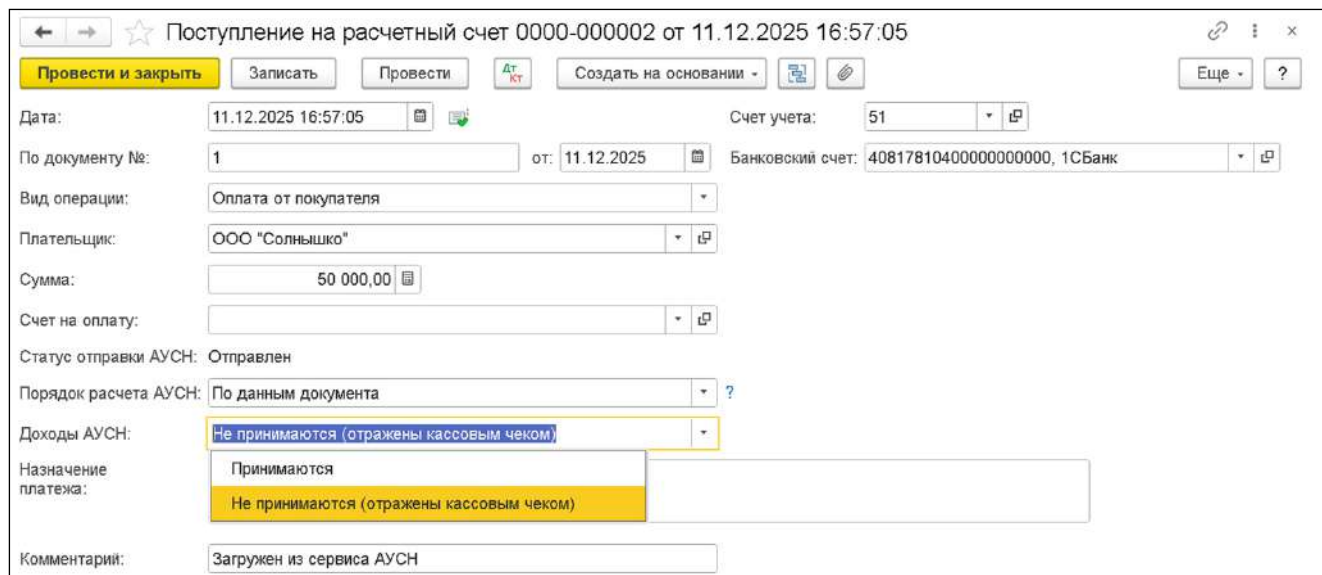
Поступление на расчетный счет 0000-000002 от 11.12.2025 16:57:05

Провести и закрыть | Записать | Провести | Дт Кт | Создать на основании | Еще | ?

Дата: 11.12.2025 16:57:05

Счет учета: 51

По документу №: 1 от: 11.12.2025

Банковский счет: 40817810400000000000, 1СБанк

Вид операции: Оплата от покупателя

Плательщик: ООО "Солнышко"

Сумма: 50 000,00

Счет на оплату:

Статус отправки АУСН: Отправлен

Порядок расчета АУСН: По данным документа ?

Доходы АУСН: Не принимаются (отражены кассовым чеком)

Принимаются

Не принимаются (отражены кассовым чеком)

Назначение платежа:

Комментарий: Загружен из сервиса АУСН